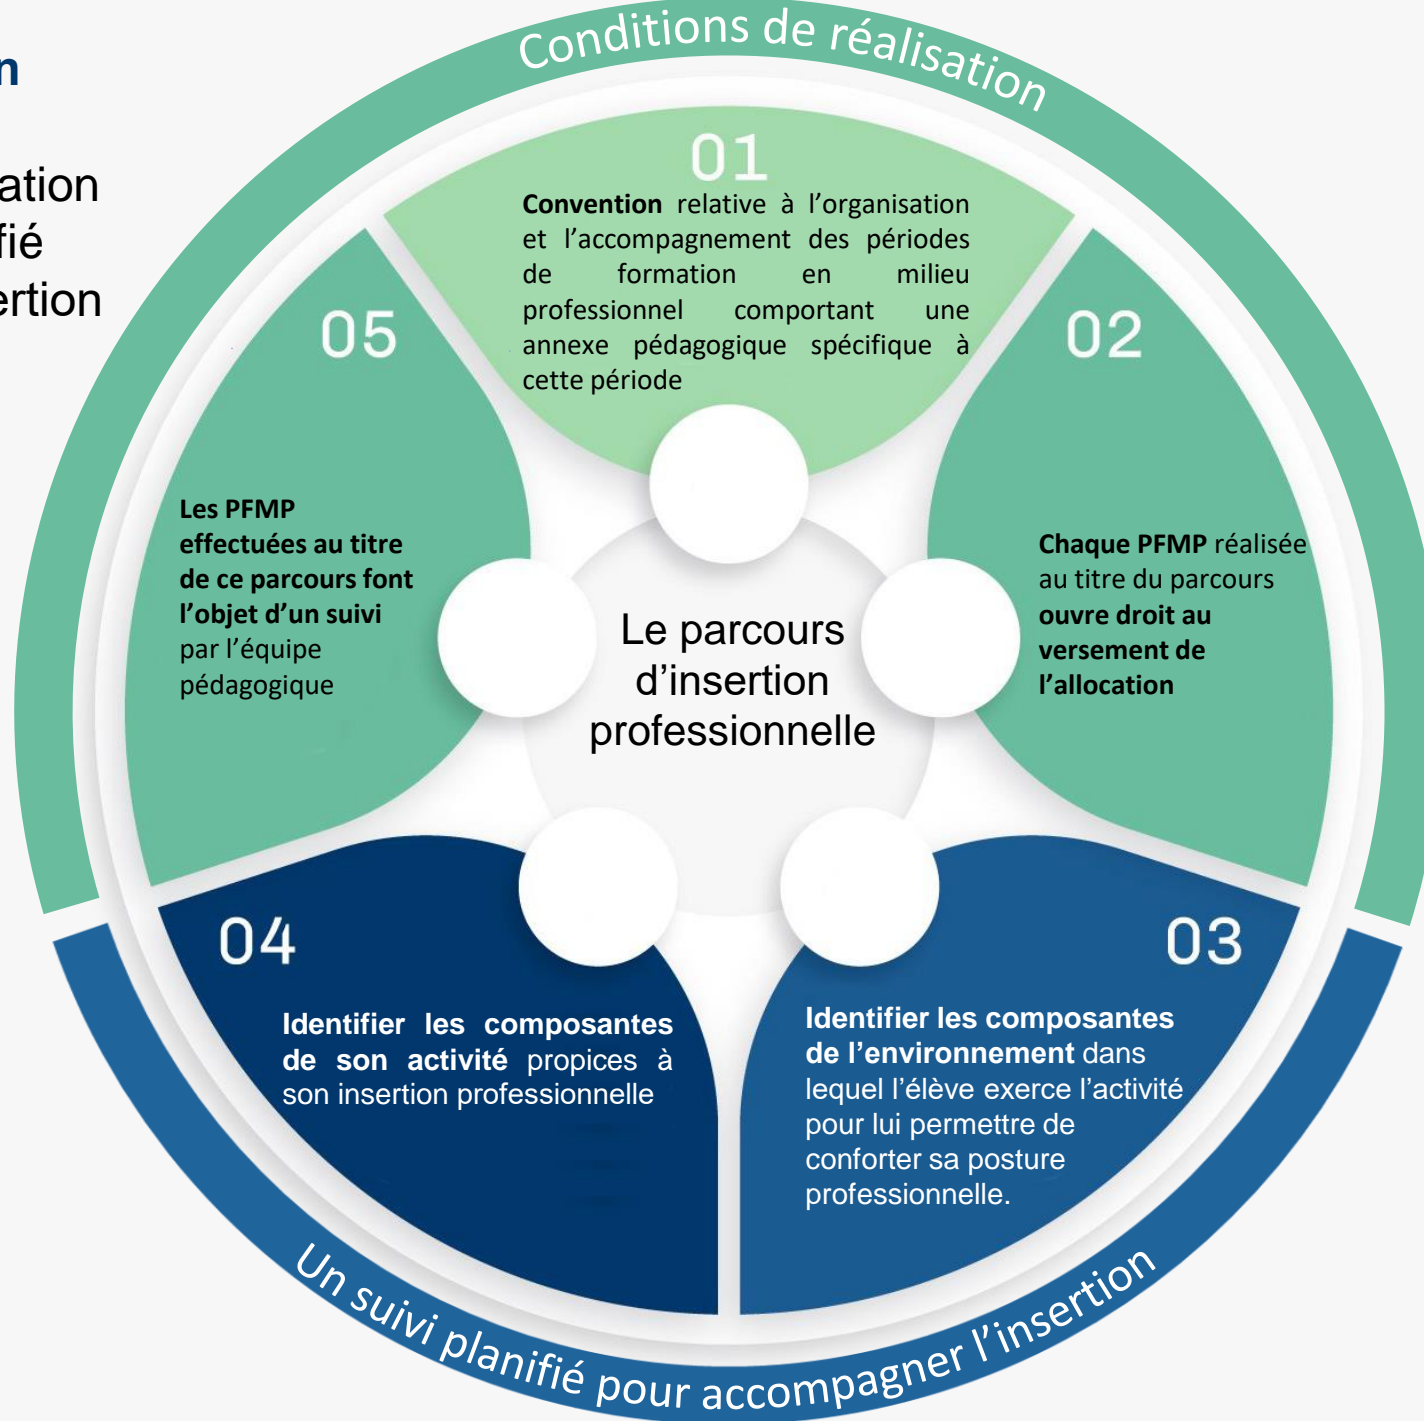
n

ation
fié
ertion

Conditions de réalisation

01

Convention relative à l'organisation et l'accompagnement des périodes de formation en milieu professionnel comportant une annexe pédagogique spécifique à cette période

02

Chaque PFMP réalisée au titre du parcours ouvre droit au versement de l'allocation

03

Identifier les composantes de l'environnement dans lequel l'élève exerce l'activité pour lui permettre de conforter sa posture professionnelle.

04

Identifier les composantes de son activité propices à son insertion professionnelle

05

Les PFMP effectuées au titre de ce parcours font l'objet d'un suivi par l'équipe pédagogique

Le parcours d'insertion professionnelle

Un suivi planifié pour accompagner l'insertion